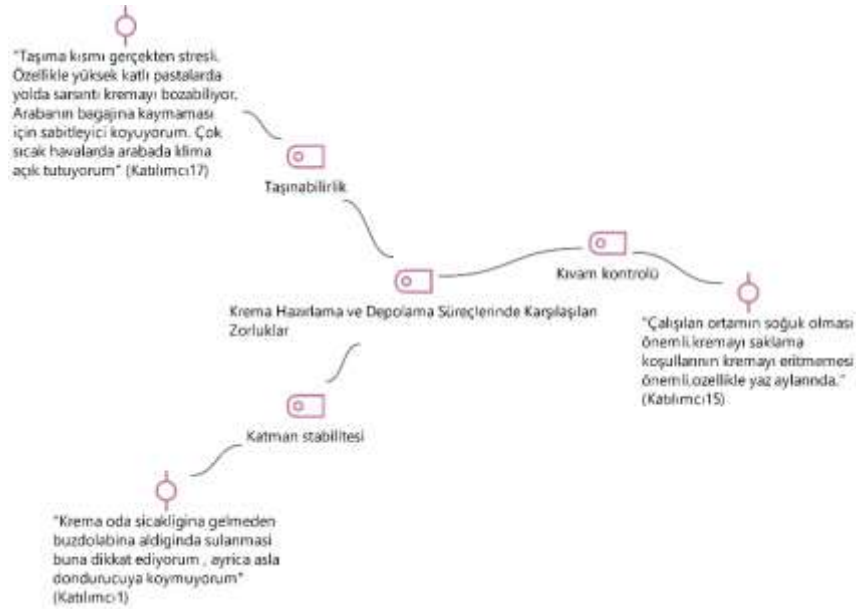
"Taşıma kısmı gerçekten stresli. Özellikle yüksek katlı pastalarda yolda sarsıntı kremayı bozabiliyor. Arabanın bagajına kaymaması için sabitleyici koyuyorum. Çok sıcak havalarda arabada klima açık tutuyorum" (Katılımcı17)

Taşınabilirlik

Kıvam kontrolü

Krema Hazırlama ve Depolama Süreçlerinde Karşılaşılan Zorluklar

"Çalışılan ortamın soğuk olması önemli.kremayı saklama koşullarının kremayı eritmemesi önemli,ozellikle yaz aylarında." (Katılımcı15)

Katman stabilitesi

"Krema oda sicakligina gelmeden buzdolabina aldigında sulanmasi buna dikkat ediyorum , ayrica asla dondurucuya koymuyorum" (Katılımcı1)